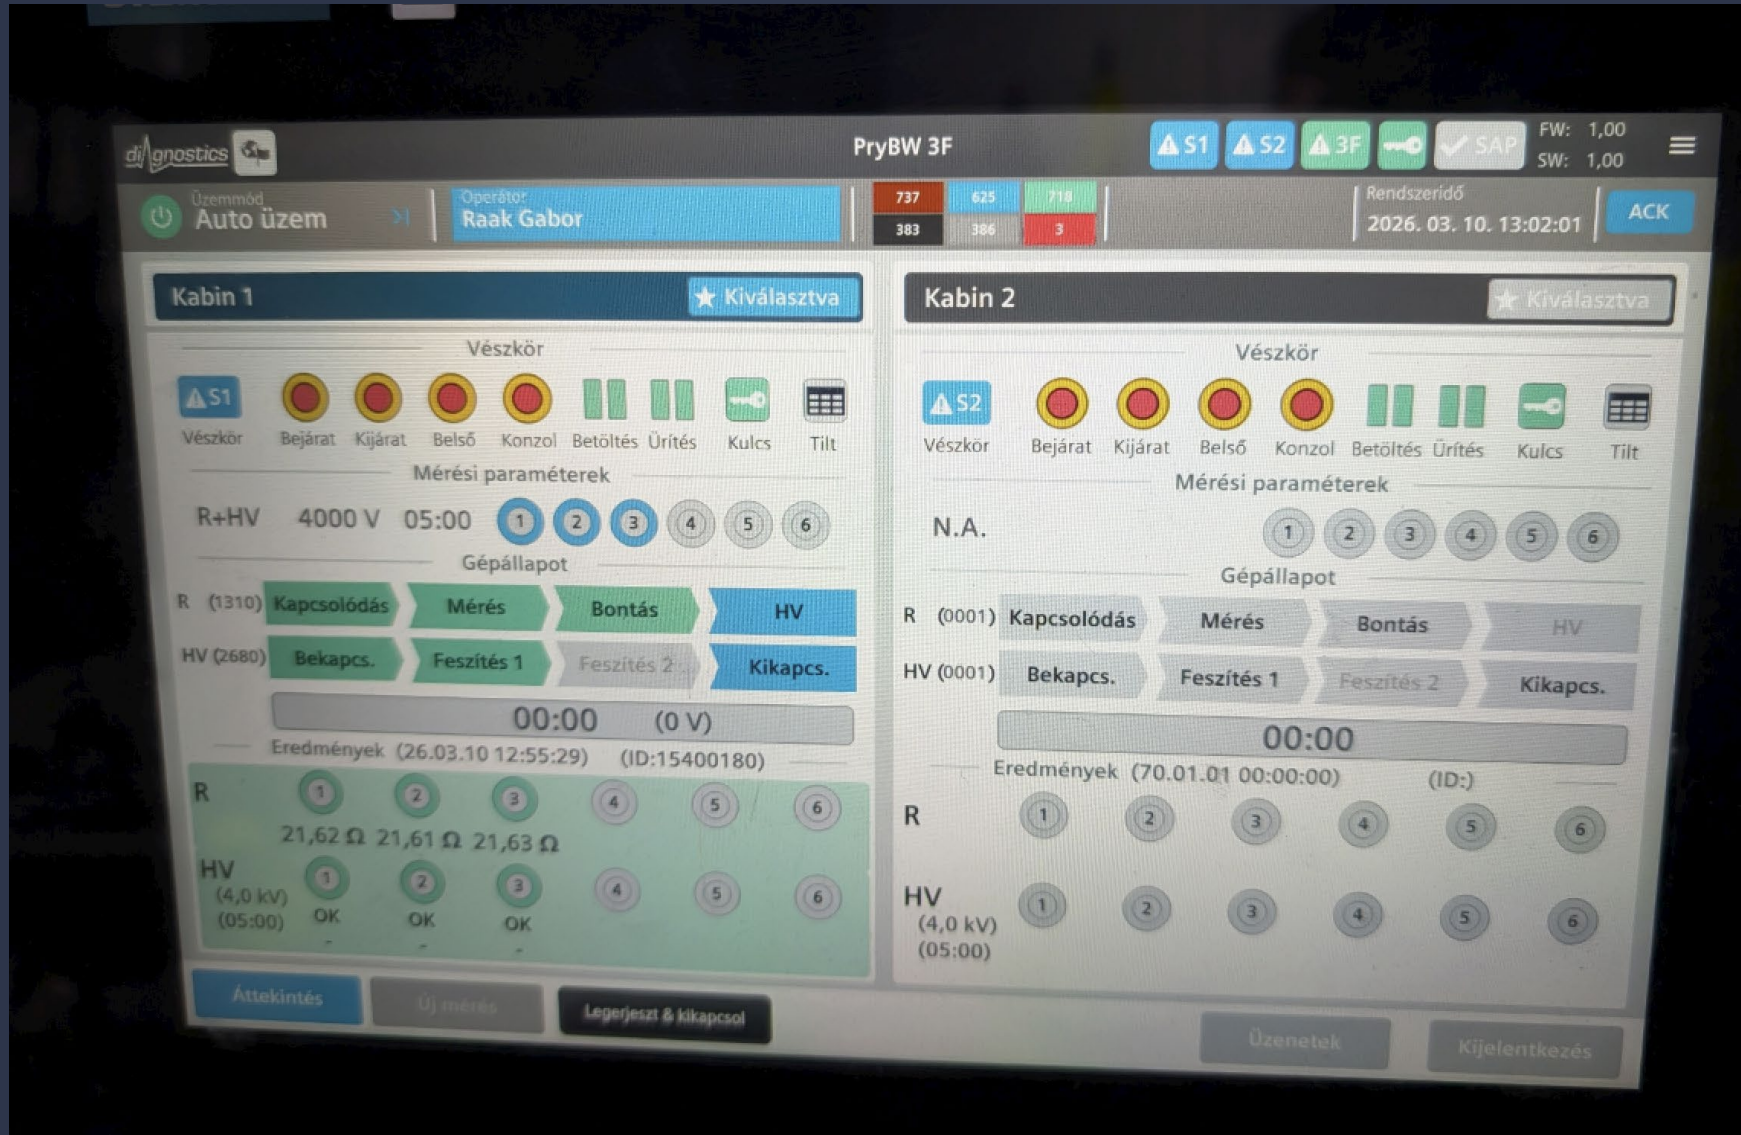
diagnostics

PryBW 3F

S1 S2 3F SAP

FW: 1,00
SW: 1,00

Üzemmód
Auto üzem

Operátor
Raak Gabor

737 625 718
383 386 3

Rendszeridő
2026. 03. 10. 13:02:01

ACK

Kabin 1
Kiválasztva

Vészkör

S1
Vészkör Bejárat Kijárat Belső Konzol Betöltés Ürítés Kulcs Tilt

Mérési paraméterek

R+HV 4000 V 05:00 1 2 3 4 5 6

Gépállapot

R (1310) Kapcsolódás Mérés Bontás HV
HV (2680) Bekapcs. Feszítés 1 Feszítés 2 Kikapcs.

00:00 (0 V)

Eredmények (26.03.10 12:55:29) (ID:15400180)

R 1 2 3 4 5 6
21,62 Ω 21,61 Ω 21,63 Ω

HV (4,0 kV) (05:00) 1 2 3 4 5 6
OK OK OK

Áttekintés Új mérés Legerjeszt & kikapcsol

Kabin 2
Kiválasztva

Vészkör

S2
Vészkör Bejárat Kijárat Belső Konzol Betöltés Ürítés Kulcs Tilt

Mérési paraméterek

N.A. 1 2 3 4 5 6

Gépállapot

R (0001) Kapcsolódás Mérés Bontás HV
HV (0001) Bekapcs. Feszítés 1 Feszítés 2 Kikapcs.

00:00

Eredmények (70.01.01 00:00:00) (ID:)

R 1 2 3 4 5 6

HV (4,0 kV) (05:00) 1 2 3 4 5 6

Üzenetek Kijelentkezés